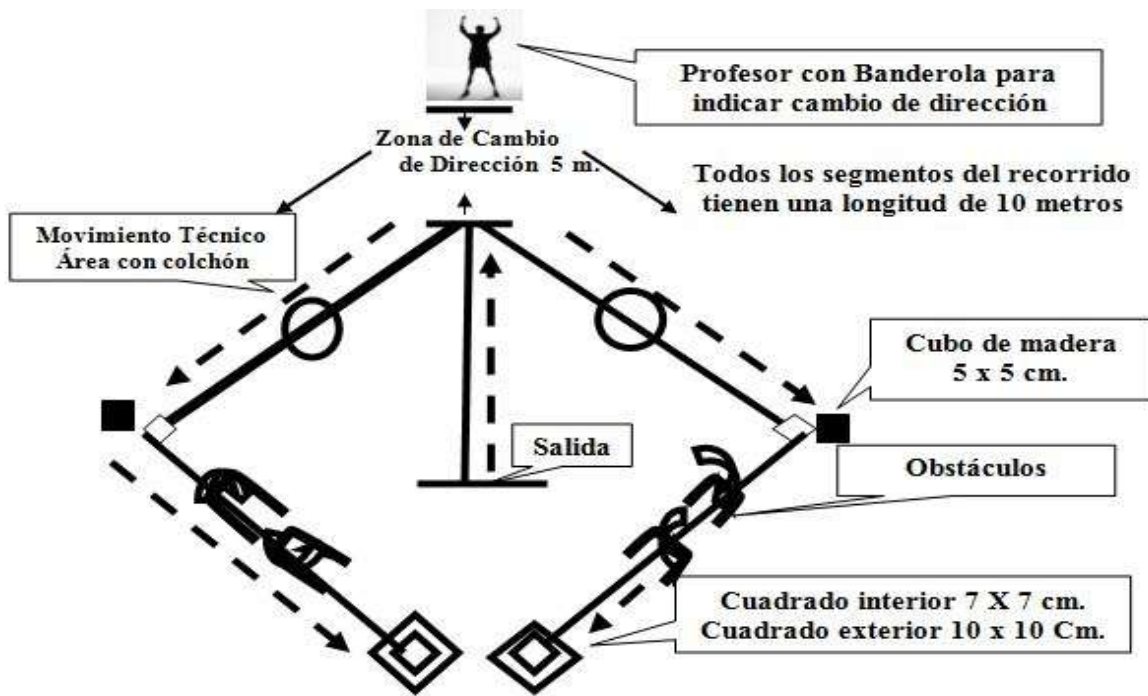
Profesor con Banderola para indicar cambio de dirección

Zona de Cambio de Dirección 5 m.

Todos los segmentos del recorrido tienen una longitud de 10 metros

Movimiento Técnico Área con colchón

Cubo de madera 5 x 5 cm.

Salida

Obstáculos

Cuadrado interior 7 X 7 cm.
Cuadrado exterior 10 x 10 Cm.